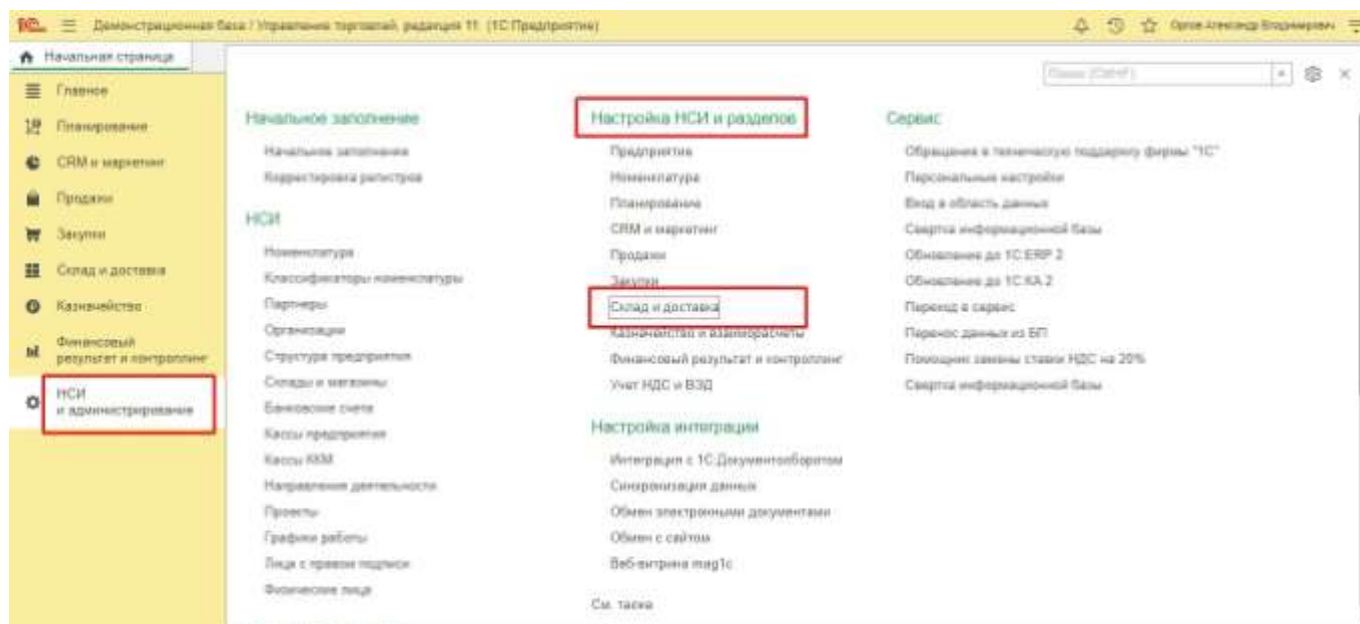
1С Демонстрационная база / Управление торговлей, редакция 11 (1С:Предприятие)

Орлов Александр Владимирович

Начальная страница

Главное
Планирование
CRM и маркетинг
Продажи
Закупки
Склад и доставка
Казначейство
Финансовый результат и контроллинг
НСИ и администрирование

Поиск (Ctrl+F)

Начальное заполнение

Начальное заполнение
Корректировка регистров

НСИ

Номенклатура
Классификаторы номенклатуры
Партнеры
Организации
Структура предприятия
Склады и магазины
Банковские счета
Кассы предприятия
Кассы ККМ
Направления деятельности
Проекты
Графики работы
Лица с правом подписи
Физические лица

Настройка НСИ и разделов

Предприятие
Номенклатура
Планирование
CRM и маркетинг
Продажи
Закупки
Склад и доставка
Казначейство и взаиморасчеты
Финансовый результат и контроллинг
Учет НДС и ВЭД

Настройка интеграции

Интеграция с 1С:Документооборотом
Синхронизация данных
Обмен электронными документами
Обмен с сайтом
Веб-витрина mag1c

См. также

Сервис

Обращения в техническую поддержку фирмы "1С"
Персональные настройки
Вход в область данных
Свертка информационной базы
Обновление до 1С:ERP 2
Обновление до 1С:КА 2
Переход в сервис
Перенос данных из БП
Помощник замены ставки НДС на 20%
Свертка информационной базы